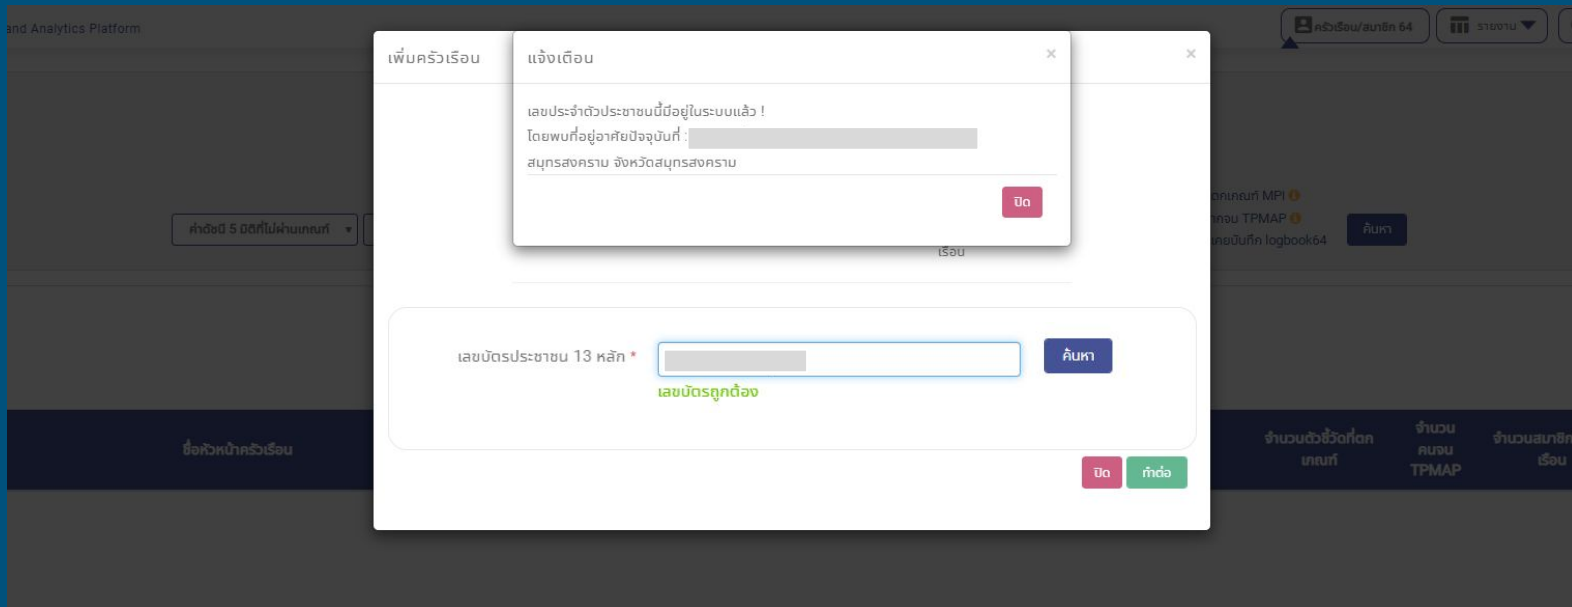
and Analytics Platform

ครัวเรือน/สมาชิก 64

รายงาน

ค่าดัชนี 5 มิติที่ไม่ผ่านเกณฑ์

ตกเกณฑ์ MPI

กจน TPMAP

ยบันทึก logbook64

ค้นหา

เพิ่มครัวเรือน

แจ้งเตือน

×

เลขประจำตัวประชาชนนี้มีอยู่ในระบบแล้ว !

โดยพบที่อยู่อาศัยปัจจุบันที่ : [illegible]

สมุทรสงคราม จังหวัดสมุทรสงคราม

ปิด

×

เรือน

เลขบัตรประชาชน 13 หลัก *

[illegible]

ค้นหา

เลขบัตรถูกต้อง

ปิด

ทำต่อ

ชื่อหัวหน้าครัวเรือน

จำนวนตัวชี้วัดที่ตกเกณฑ์

จำนวนคนจน TPMAP

จำนวนสมาชิกเรือน